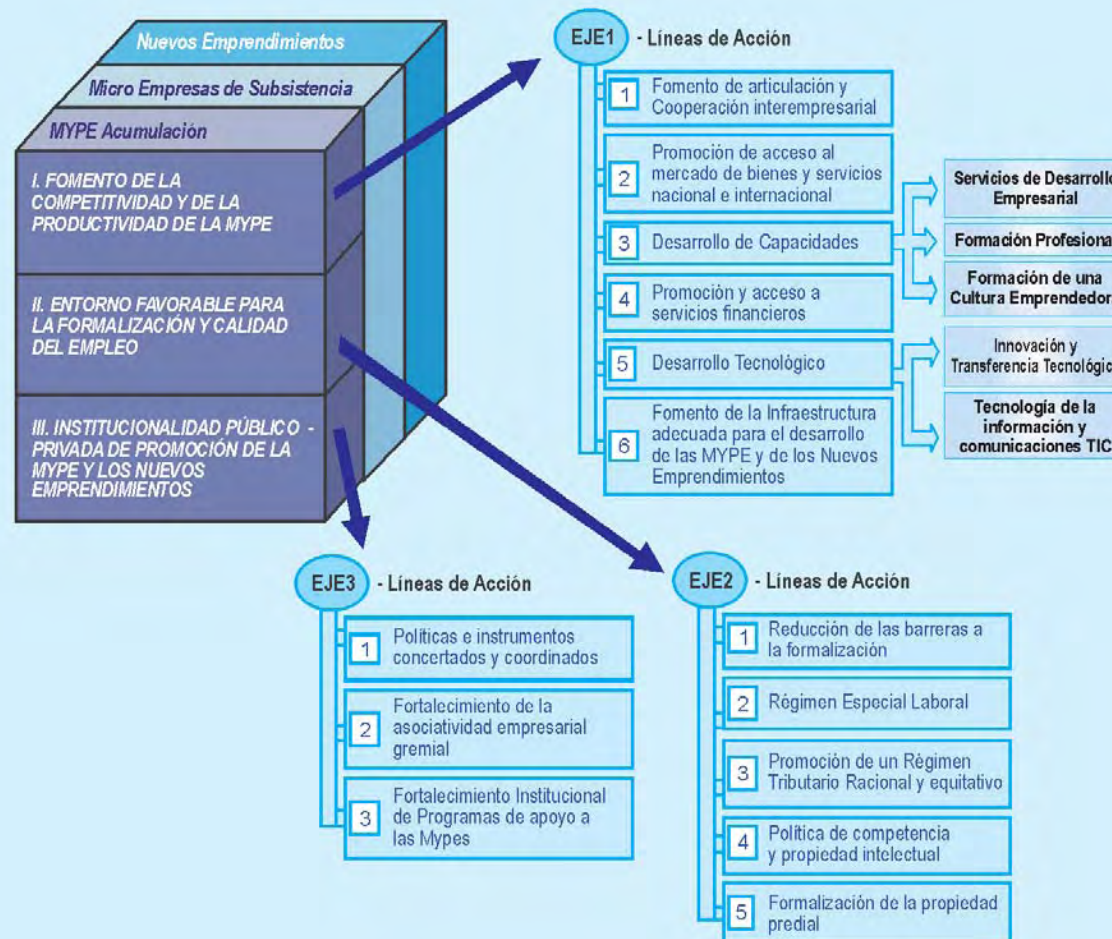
Nuevos Emprendimientos

Micro Empresas de Subsistencia

MYPE Acumulación

I. FOMENTO DE LA COMPETITIVIDAD Y DE LA PRODUCTIVIDAD DE LA MYPE

II. ENTORNO FAVORABLE PARA LA FORMALIZACIÓN Y CALIDAD DEL EMPLEO

III. INSTITUCIONALIDAD PÚBLICO - PRIVADA DE PROMOCIÓN DE LA MYPE Y LOS NUEVOS EMPRENDIMIENTOS

EJE1 - Líneas de Acción

1 Fomento de articulación y Cooperación interempresarial

2 Promoción de acceso al mercado de bienes y servicios nacional e internacional

3 Desarrollo de Capacidades

4 Promoción y acceso a servicios financieros

5 Desarrollo Tecnológico

6 Fomento de la Infraestructura adecuada para el desarrollo de las MYPE y de los Nuevos Emprendimientos

Servicios de Desarrollo Empresarial

Formación Profesional

Formación de una Cultura Emprendedor

Innovación y Transferencia Tecnológic

Tecnología de la información y comunicaciones TIC

EJE3 - Líneas de Acción

1 Políticas e instrumentos concertados y coordinados

2 Fortalecimiento de la asociatividad empresarial gremial

3 Fortalecimiento Institucional de Programas de apoyo a las Mypes

EJE2 - Líneas de Acción

1 Reducción de las barreras a la formalización

2 Régimen Especial Laboral

3 Promoción de un Régimen Tributario Racional y equitativo

4 Política de competencia y propiedad intelectual

5 Formalización de la propiedad predial